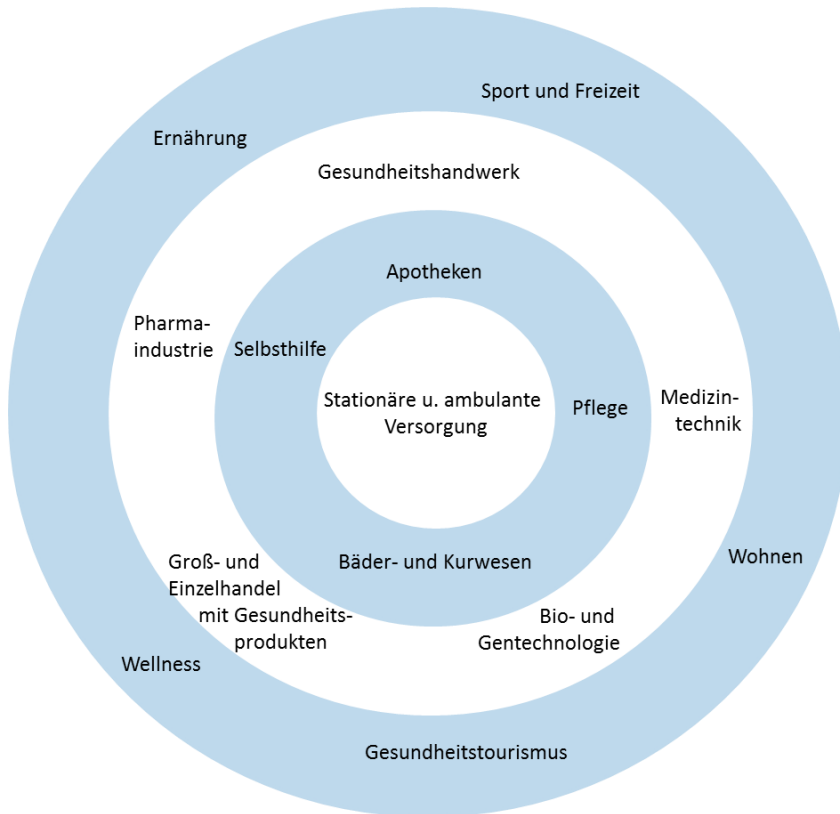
Sport und Freizeit

Ernährung

Gesundheitshandwerk

Apotheken

Pharmaindustrie

Selbsthilfe

Stationäre u. ambulante Versorgung

Pflege

Medizintechnik

Groß- und Einzelhandel mit Gesundheitsprodukten

Bäder- und Kurwesen

Wohnen

Bio- und Gentechnologie

Wellness

Gesundheitstourismus